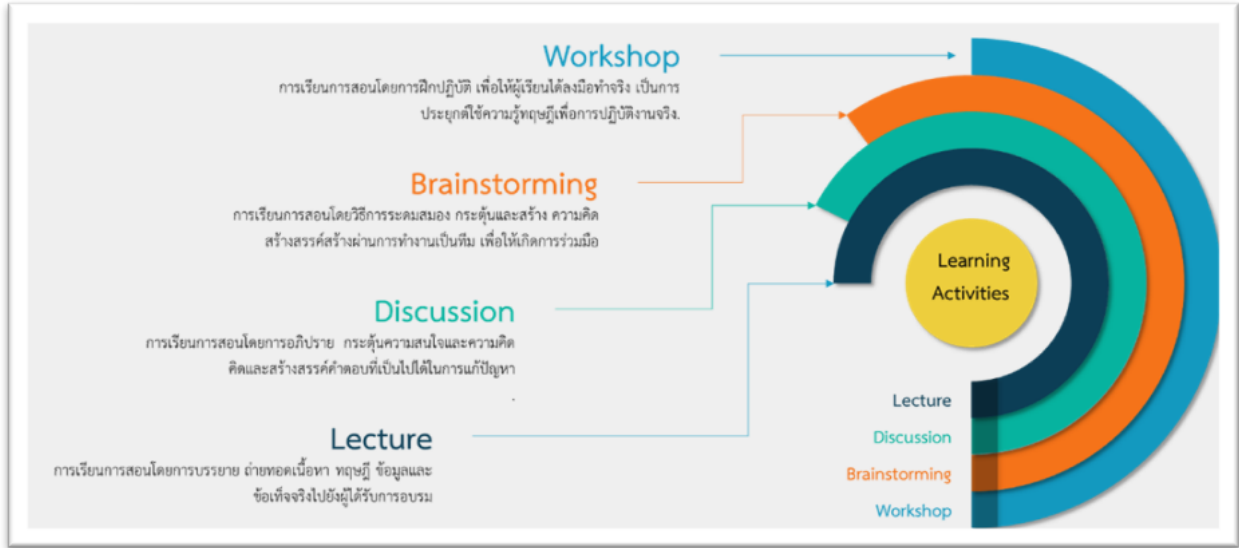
Workshop

การเรียนการสอนโดยการฝึกปฏิบัติ เพื่อให้ผู้เรียนได้ลงมือทำจริง เป็นการประยุกต์ใช้ความรู้ทฤษฎีเพื่อการปฏิบัติงานจริง.

Brainstorming

การเรียนการสอนโดยวิธีการระดมสมอง กระตุ้นและสร้าง ความคิดสร้างสรรค์สร้างผ่านการทำงานเป็นทีม เพื่อให้เกิดการร่วมมือ

Discussion

การเรียนการสอนโดยการอภิปราย กระตุ้นความสนใจและความคิด คิดและสร้างสรรค์คำตอบที่เป็นไปได้ในการแก้ปัญหา

Lecture

การเรียนการสอนโดยการบรรยาย ถ่ายทอดเนื้อหา ทฤษฎี ข้อมูลและข้อเท็จจริงไปยังผู้ได้รับการอบรม

Learning Activities

Lecture
Discussion
Brainstorming
Workshop